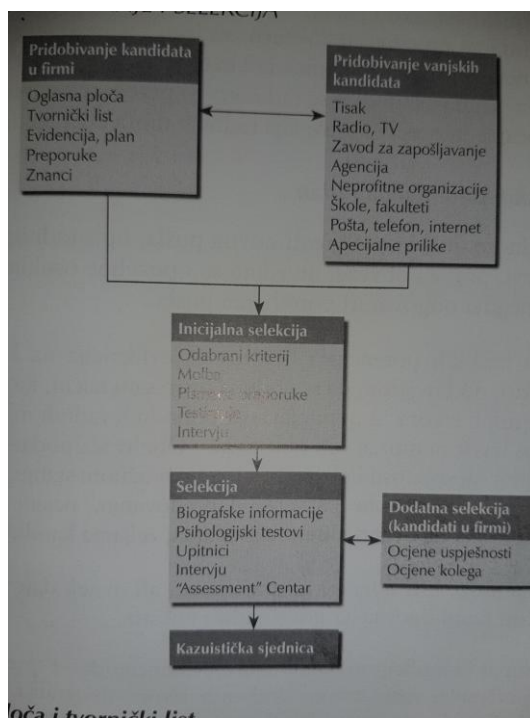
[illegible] SELEKCIJA

Pridobivanje kandidata u firmi

Oglasna ploča
Tvornički list
Evidencija, plan
Preporuke
Znanci

Pridobivanje vanjskih kandidata

Tisak
Radio, TV
Zavod za zapošljavanje
Agencija
Neprofitne organizacije
Škole, fakulteti
Pošta, telefon, internet
Apecijalne prilike

Inicijalna selekcija

Odabrani kriterij
Molba
Pismene preporuke
Testiranje
Intervju

Selekcija

Biografske informacije
Psihologijski testovi
Upitnici
Intervju
"Assessment" Centar

Dodatna selekcija (kandidati u firmi)

Ocjene uspješnosti
Ocjene kolega

Kazuistička sjednica

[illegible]loča i tvornički list